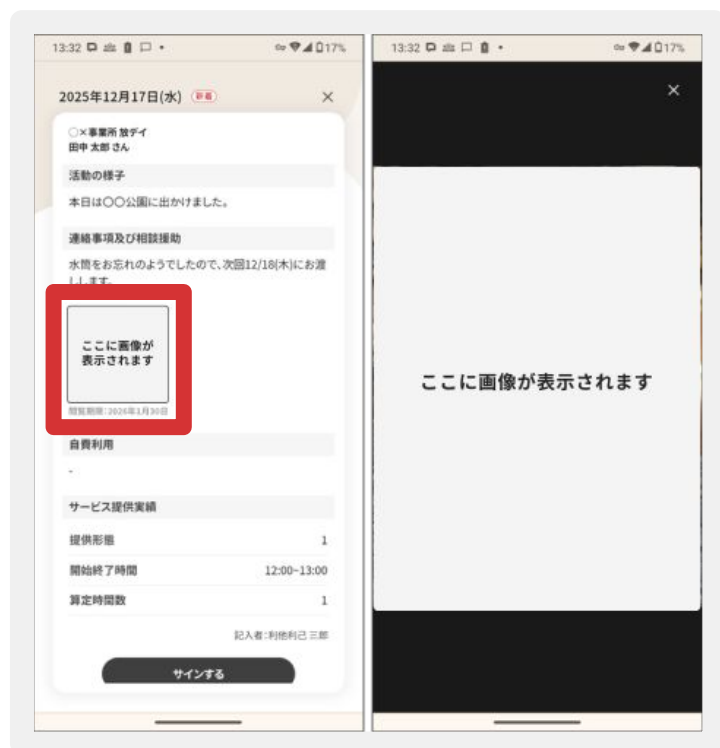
13:32 17%

2025年12月17日(水) 新着 ×

○×事業所 放デイ
田中 太郎 さん

活動の様子

本日は〇〇公園に出かけました。

連絡事項及び相談援助

水筒をお忘れのようでしたので、次回12/18(木)にお渡しします。

ここに画像が表示されます

閲覧期限：2026年1月30日

自費利用

-

サービス提供実績

| 提供形態 | 1 |
|---|---|
| 開始終了時間 | 12:00~13:00 |
| 算定時間数 | 1 |

記入者：利他利己 三郎

サインする

13:32 17%

×

ここに画像が表示されます